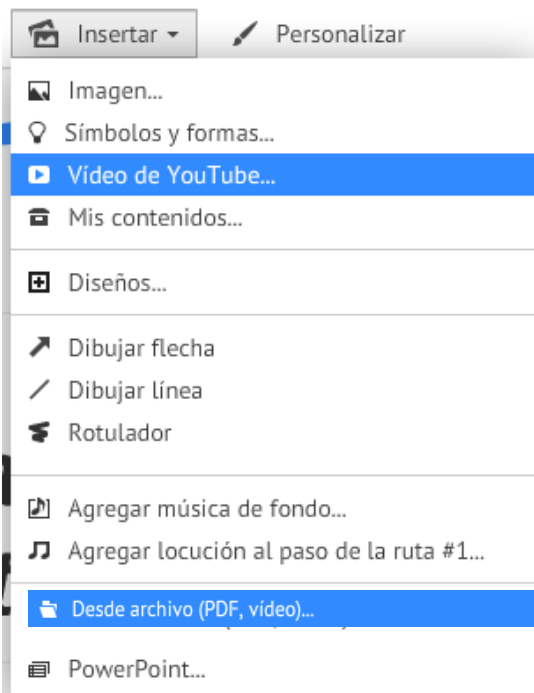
Insertar ▾ Personalizar

Imagen...
Símbolos y formas...
Vídeo de YouTube...
Mis contenidos...

Diseños...

Dibujar flecha
Dibujar línea
Rotulador

Agregar música de fondo...
Agregar locución al paso de la ruta #1...

Desde archivo (PDF, vídeo)...

PowerPoint...